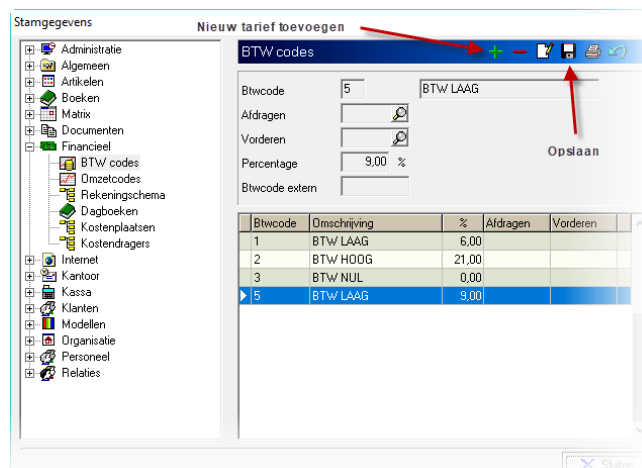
Stamgegevens

Nieuw tarief toevoegen

Administratie
Algemeen
Artikelen
Boeken
Matrix
Documenten
Financieel
BTW codes
Omzetcodes
Rekeningschema
Dagboeken
Kostenplaatsen
Kostendragers
Internet
Kantoor
Kassa
Klanten
Modellen
Organisatie
Personeel
Relaties

BTW codes

Btwcode 5 BTW LAAG
Afdragen
Vorderen
Percentage 9,00 %
Btwcode extern

Opslaan

| Btwcode | Omschrijving | % | Afdragen | Vorderen |
|---|---|---|---|---|
| 1 | BTW LAAG | 6,00 | | |
| 2 | BTW HOOG | 21,00 | | |
| 3 | BTW NUL | 0,00 | | |
| 5 | BTW LAAG | 9,00 | | |

Sluiten